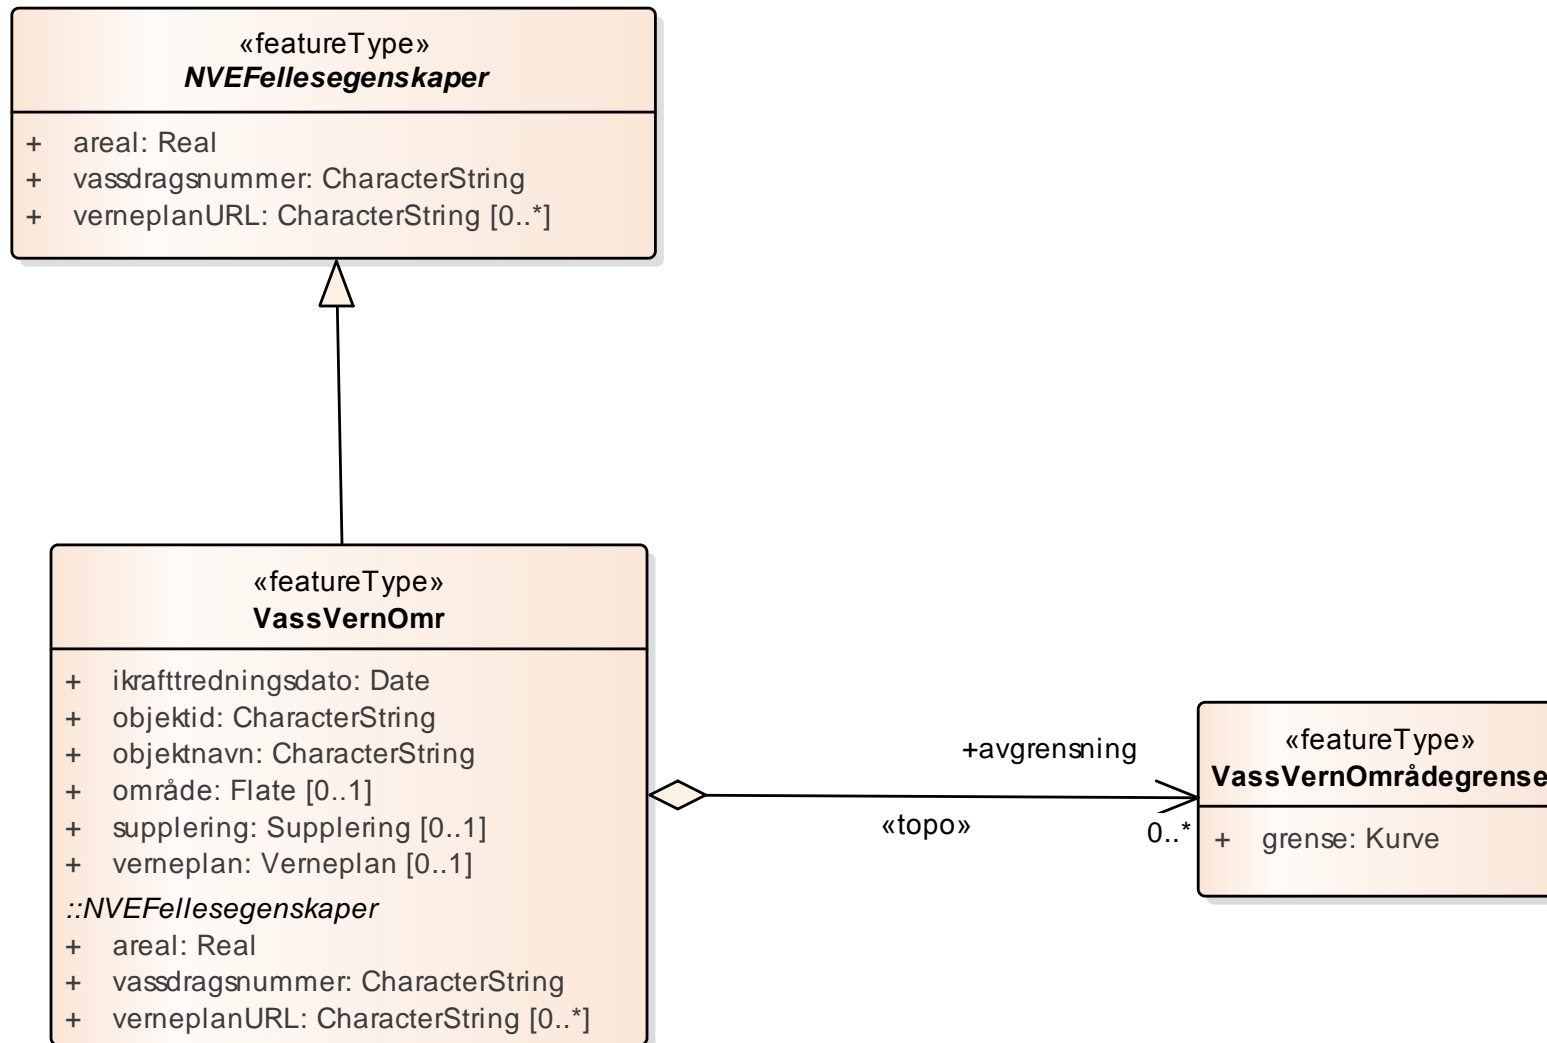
«featureType»
NVEFellesegenskaper

+ areal: Real
+ vassdragsnummer: CharacterString
+ verneplanURL: CharacterString [0..*]

«featureType»
VassVernOmr

+ ikrafttredningsdato: Date
+ objektid: CharacterString
+ objektnavn: CharacterString
+ område: Flate [0..1]
+ supplering: Supplering [0..1]
+ verneplan: Verneplan [0..1]
::NVEFellesegenskaper
+ areal: Real
+ vassdragsnummer: CharacterString
+ verneplanURL: CharacterString [0..*]

+avgrensning
«topo»
0..*

«featureType»
VassVernOmrådegrense

+ grense: Kurve